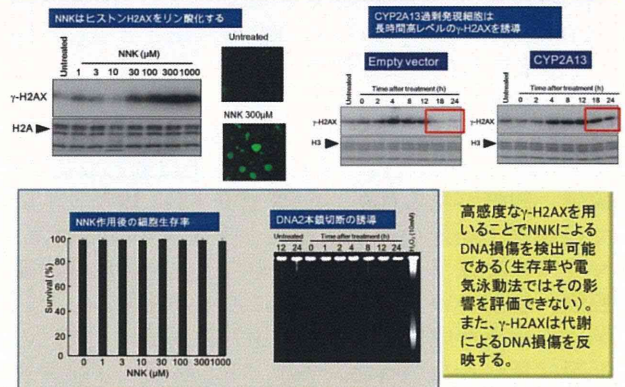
NNKはヒストンH2AXをリン酸化する

Untreated

NNK (μM)

1 3 10 30 100 300 1000

γ-H2AX

H2A

Untreated

NNK 300μM

CYP2A13過剰発現細胞は長時間高レベルのγ-H2AXを誘導

Empty vector

Time after treatment (h)

0 2 4 8 12 18 24

γ-H2AX

H3

CYP2A13

Time after treatment (h)

0 2 4 8 12 18 24

γ-H2AX

H3

NNK作用後の細胞生存率

Survival (%)

100

80

60

40

20

0

0 1 3 10 30 100 300 1000

NNK (μM)

DNA2本鎖切断の誘導

Untreated

Time after treatment (h)

12 24 0 2 4 8 12 24

$H_2O_2$ (10mM)

高感度なγ-H2AXを用いることでNNKによるDNA損傷を検出可能である(生存率や電気泳動法ではその影響を評価できない)。また、γ-H2AXは代謝によるDNA損傷を反映する。